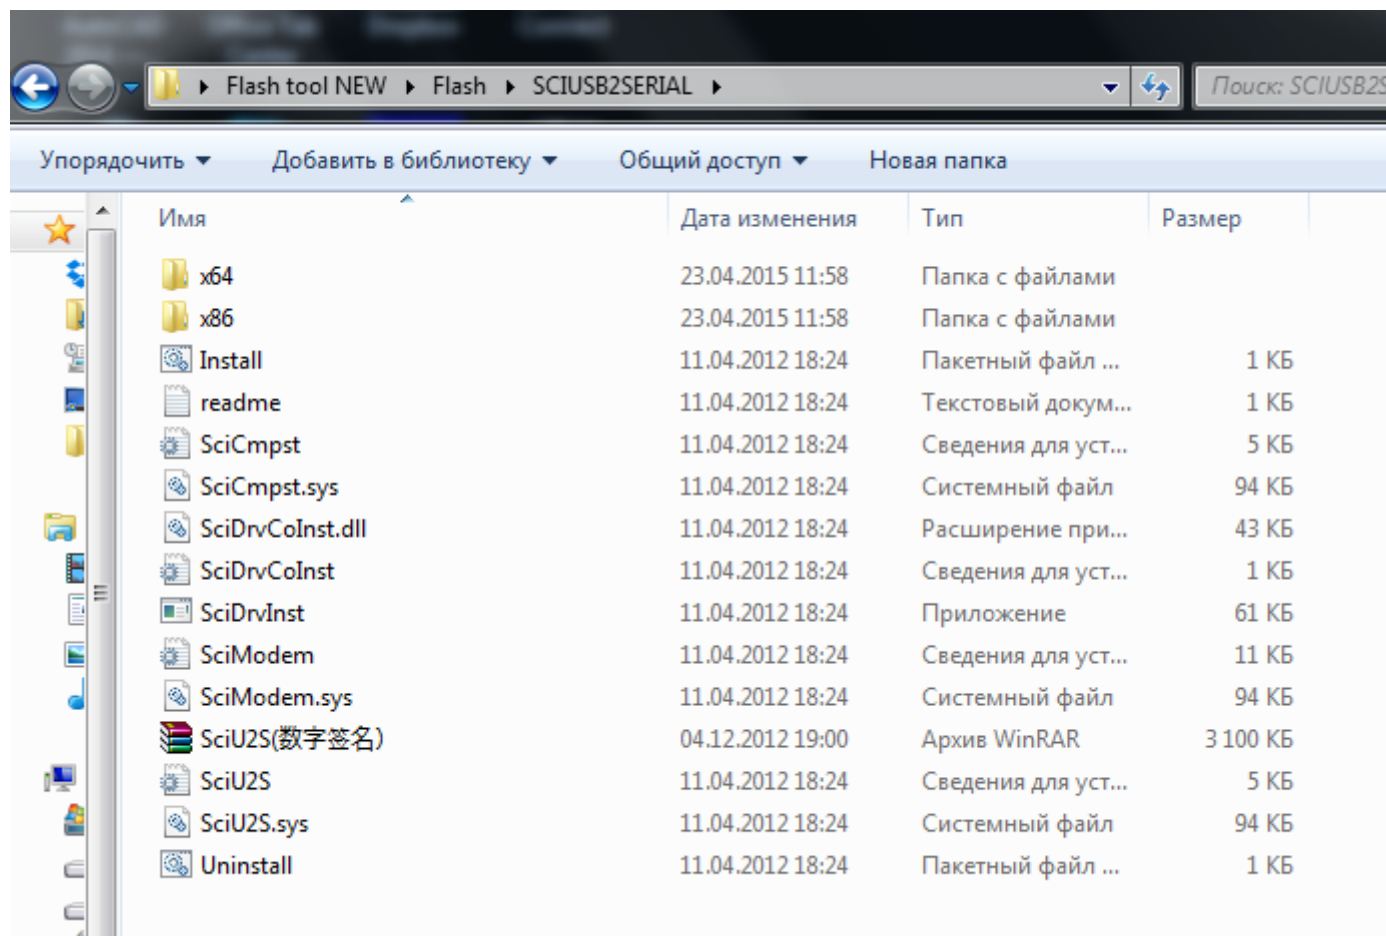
Flash tool NEW ▸ Flash ▸ SCIUSB2SERIAL ▸

Поиск: SCIUSB2S

Упорядочить ▾ Добавить в библиотеку ▾ Общий доступ ▾ Новая папка

| Имя | Дата изменения | Тип | Размер |
|---|---|---|---|
| x64 | 23.04.2015 11:58 | Папка с файлами | |
| x86 | 23.04.2015 11:58 | Папка с файлами | |
| Install | 11.04.2012 18:24 | Пакетный файл ... | 1 КБ |
| readme | 11.04.2012 18:24 | Текстовый докум... | 1 КБ |
| SciCmpst | 11.04.2012 18:24 | Сведения для уст... | 5 КБ |
| SciCmpst.sys | 11.04.2012 18:24 | Системный файл | 94 КБ |
| SciDrvCoInst.dll | 11.04.2012 18:24 | Расширение при... | 43 КБ |
| SciDrvCoInst | 11.04.2012 18:24 | Сведения для уст... | 1 КБ |
| SciDrvInst | 11.04.2012 18:24 | Приложение | 61 КБ |
| SciModem | 11.04.2012 18:24 | Сведения для уст... | 11 КБ |
| SciModem.sys | 11.04.2012 18:24 | Системный файл | 94 КБ |
| SciU2S(数字签名) | 04.12.2012 19:00 | Архив WinRAR | 3 100 КБ |
| SciU2S | 11.04.2012 18:24 | Сведения для уст... | 5 КБ |
| SciU2S.sys | 11.04.2012 18:24 | Системный файл | 94 КБ |
| Uninstall | 11.04.2012 18:24 | Пакетный файл ... | 1 КБ |